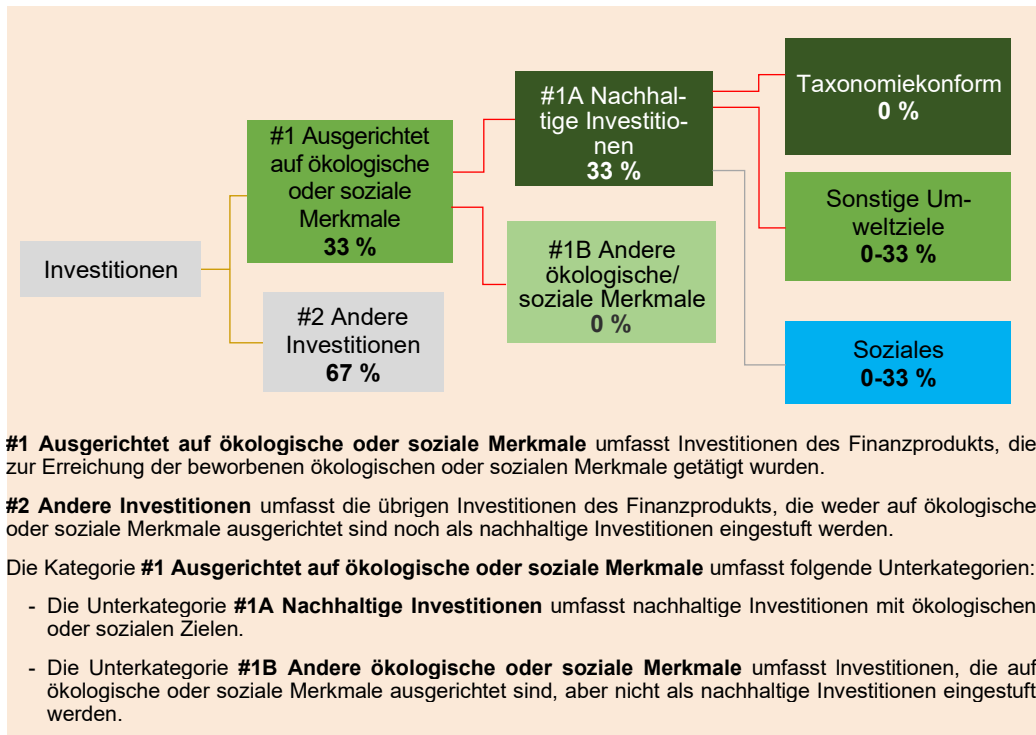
Investitionen

#1 Ausgerichtet auf ökologische oder soziale Merkmale
**33 %**

#2 Andere Investitionen
**67 %**

#1A Nachhaltige Investitionen
**33 %**

#1B Andere ökologische/ soziale Merkmale
**0 %**

Taxonomiekonform
**0 %**

Sonstige Umweltziele
**0-33 %**

Soziales
**0-33 %**

**#1 Ausgerichtet auf ökologische oder soziale Merkmale** umfasst Investitionen des Finanzprodukts, die zur Erreichung der beworbenen ökologischen oder sozialen Merkmale getätigt wurden.

**#2 Andere Investitionen** umfasst die übrigen Investitionen des Finanzprodukts, die weder auf ökologische oder soziale Merkmale ausgerichtet sind noch als nachhaltige Investitionen eingestuft werden.

Die Kategorie **#1 Ausgerichtet auf ökologische oder soziale Merkmale** umfasst folgende Unterkategorien:

- Die Unterkategorie **#1A Nachhaltige Investitionen** umfasst nachhaltige Investitionen mit ökologischen oder sozialen Zielen.

- Die Unterkategorie **#1B Andere ökologische oder soziale Merkmale** umfasst Investitionen, die auf ökologische oder soziale Merkmale ausgerichtet sind, aber nicht als nachhaltige Investitionen eingestuft werden.